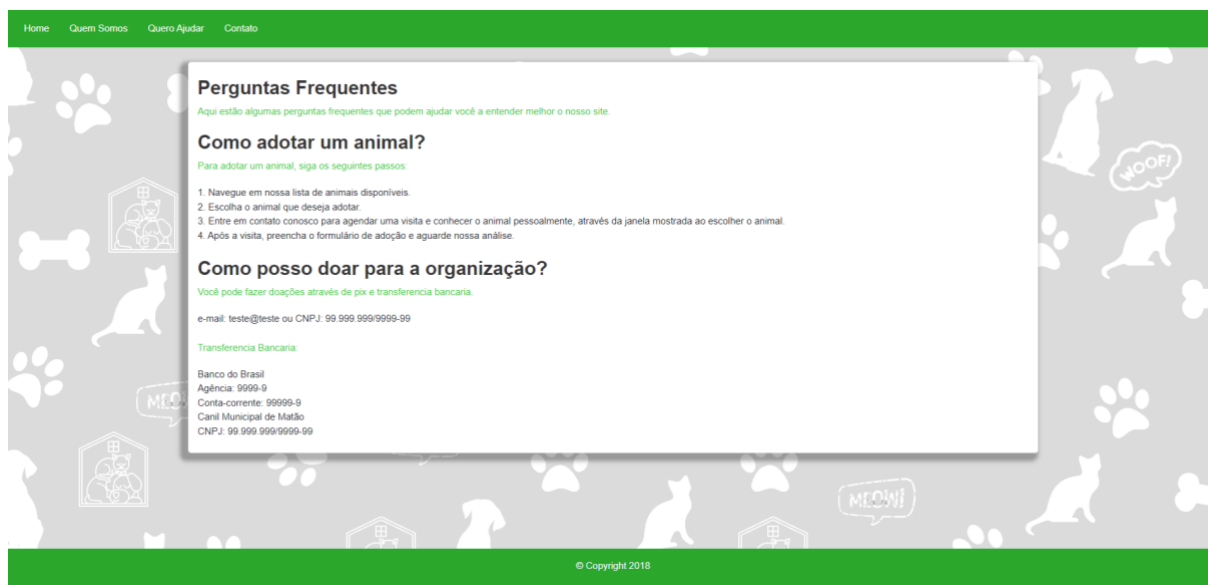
Home Quem Somos Quero Ajudar Contato

# Perguntas Frequentes

Aqui estão algumas perguntas frequentes que podem ajudar você a entender melhor o nosso site.

# Como adotar um animal?

Para adotar um animal, siga os seguintes passos:

1. Navegue em nossa lista de animais disponíveis.
2. Escolha o animal que deseja adotar.
3. Entre em contato conosco para agendar uma visita e conhecer o animal pessoalmente, através da janela mostrada ao escolher o animal.
4. Após a visita, preencha o formulário de adoção e aguarde nossa análise.

# Como posso doar para a organização?

Você pode fazer doações através de pix e transferencia bancaria.

e-mail: teste@teste ou CNPJ: 99.999.999/9999-99

Transferencia Bancaria:

Banco do Brasil
Agência: 9999-9
Conta-corrente: 99999-9
Canil Municipal de Matão
CNPJ: 99.999.999/9999-99

WOOF!

MEOW!

MEOW!

© Copyright 2018